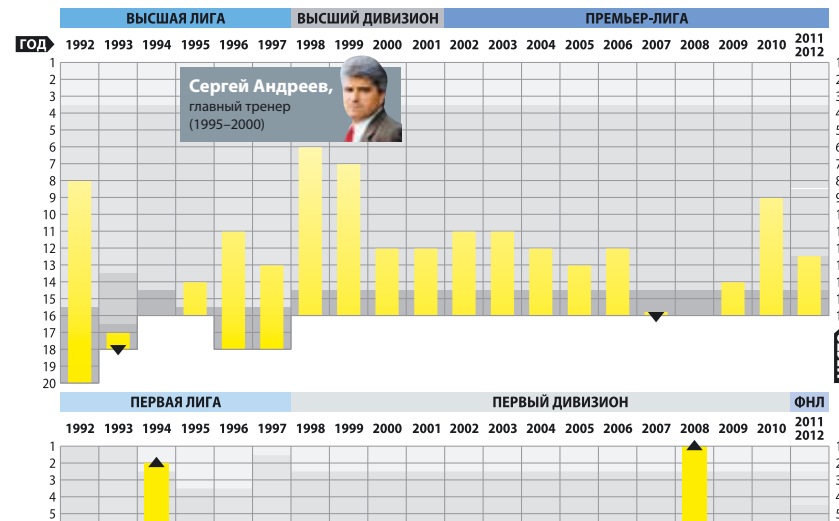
ВЫСШАЯ ЛИГА | ВЫСШИЙ ДИВИЗИОН | ПРЕМЬЕР-ЛИГА

ГОД 1992 1993 1994 1995 1996 1997 1998 1999 2000 2001 2002 2003 2004 2005 2006 2007 2008 2009 2010 2011 2012

1 2 3 4 5 6 7 8 9 10 11 12 13 14 15 16 17 18 19 20

Сергей Андреев, главный тренер (1995–2000)

ПЕРВАЯ ЛИГА | ПЕРВЫЙ ДИВИЗИОН | ФНЛ

1992 1993 1994 1995 1996 1997 1998 1999 2000 2001 2002 2003 2004 2005 2006 2007 2008 2009 2010 2011 2012

1 2 3 4 5